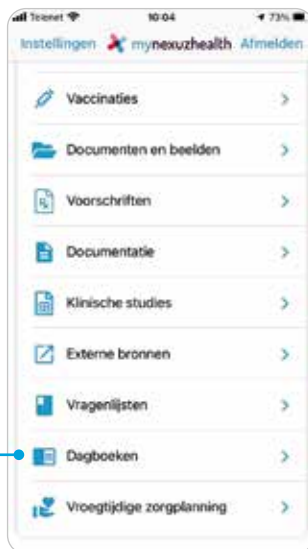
Telenet 10:04 73%

Instellingen mynexuzhealth Afmelden

Vaccinaties

Documenten en beelden

Voorschriften

Documentatie

Klinische studies

Externe bronnen

Vragenlijsten

Dagboeken

Vroegtijdige zorgplanning